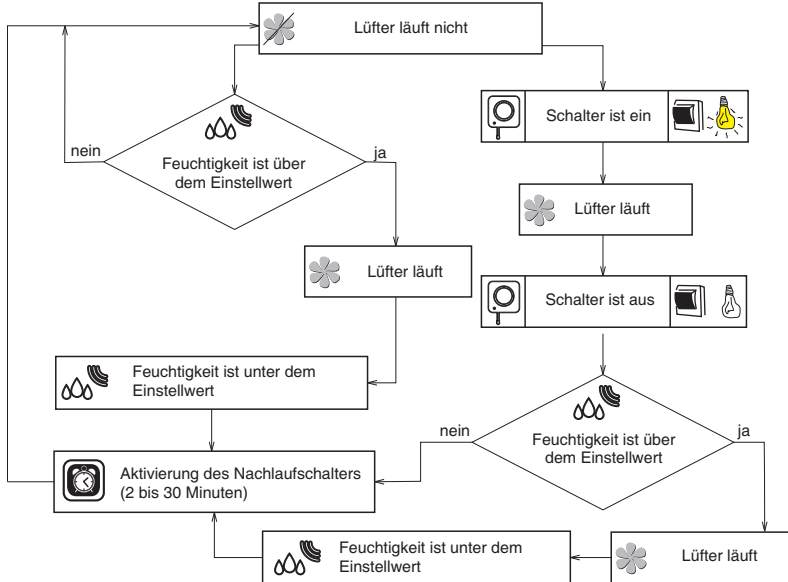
Lüfter läuft nicht

nein

Feuchtigkeit ist über dem Einstellwert

ja

Lüfter läuft

Feuchtigkeit ist unter dem Einstellwert

Aktivierung des Nachlaufschalters (2 bis 30 Minuten)

Feuchtigkeit ist unter dem Einstellwert

Schalter ist ein

Lüfter läuft

Schalter ist aus

nein

Feuchtigkeit ist über dem Einstellwert

ja

Lüfter läuft